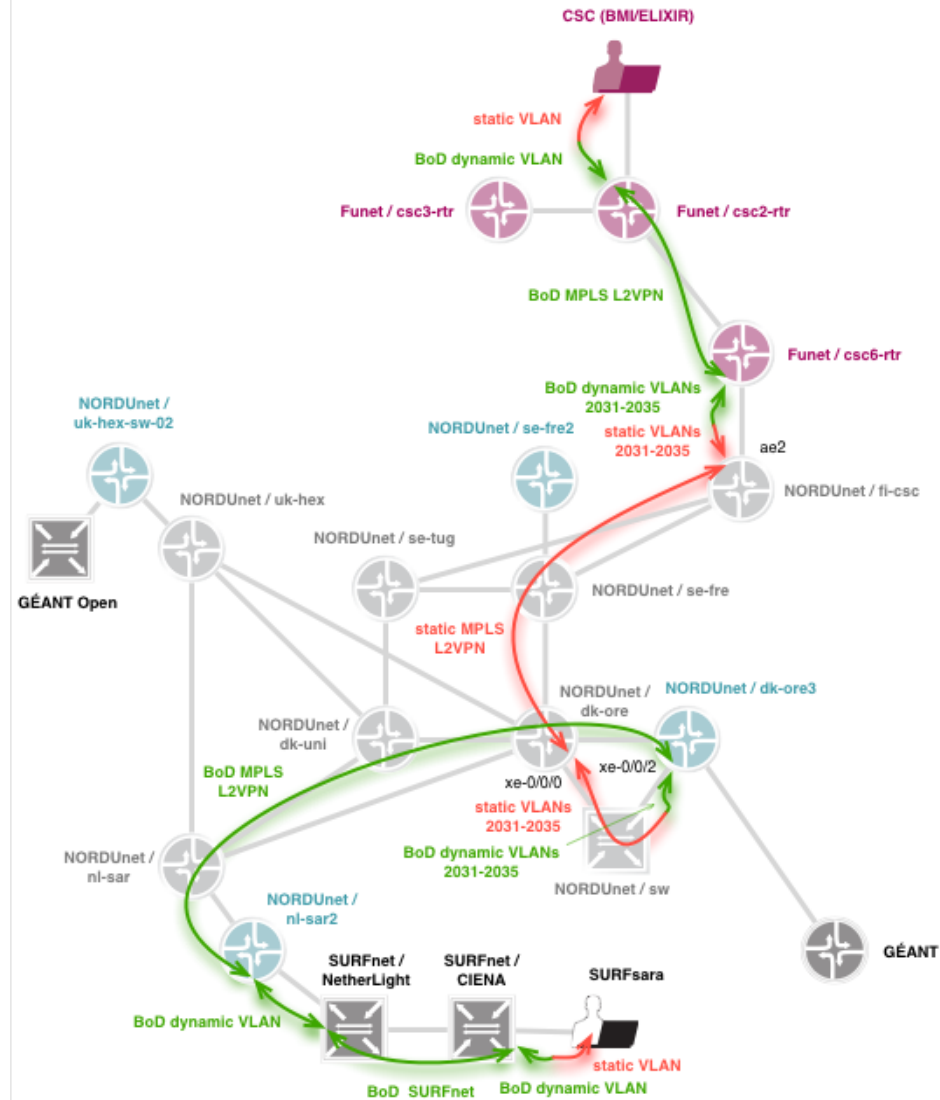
CSC (BMI/ELIXIR)

static VLAN

BoD dynamic VLAN

Funet / csc3-rtr

Funet / csc2-rtr

BoD MPLS L2VPN

Funet / csc6-rtr

BoD dynamic VLANs 2031-2035

static VLANs 2031-2035

ae2

NORDUnet / uk-hex-sw-02

NORDUnet / se-fre2

NORDUnet / fi-csc

NORDUnet / uk-hex

NORDUnet / se-tug

GÉANT Open

NORDUnet / se-fre

static MPLS L2VPN

NORDUnet / dk-ore

NORDUnet / dk-ore3

NORDUnet / dk-uni

BoD MPLS L2VPN

xe-0/0/0

xe-0/0/2

static VLANs 2031-2035

BoD dynamic VLANs 2031-2035

NORDUnet / nl-sar

NORDUnet / sw

NORDUnet / nl-sar2

GÉANT

SURFnet / NetherLight

SURFnet / CIENA

SURFsara

BoD dynamic VLAN

static VLAN

BoD SURFnet

BoD dynamic VLAN